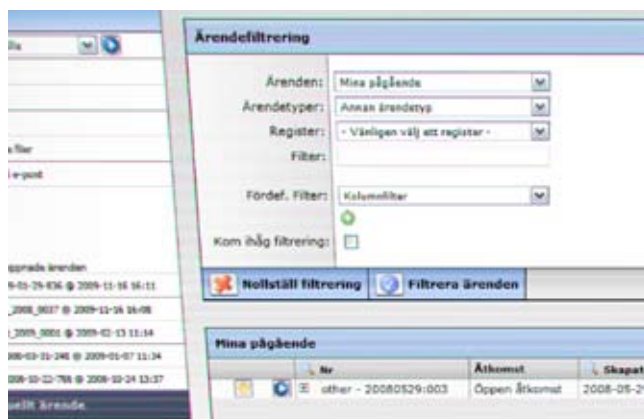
lla

a filer

i e-post

öppnade ärenden

9-01-29-836 @ 2009-11-16 16:11

_2008_0027 @ 2009-11-16 16:08

_2009_0001 @ 2009-02-13 11:34

008-03-31-246 @ 2009-01-07 11:34

008-10-22-788 @ 2008-10-24 13:37

ellt ärende

Ärendefiltrering

Ärenden: Mina pågående

Ärendetyper: Annan ärendetyp

Register: - Vänligen välj ett register -

Filter:

Fördef. Filter: Kolumnfilter

Kom ihåg filtrering:

Nollställ filtrering

Filtrera ärenden

Mina pågående

| | Nr | Åtkomst | Skapat |
|---|---|---|---|
| | other - 20080529:003 | Öppen åtkomst | 2008-05-2 |